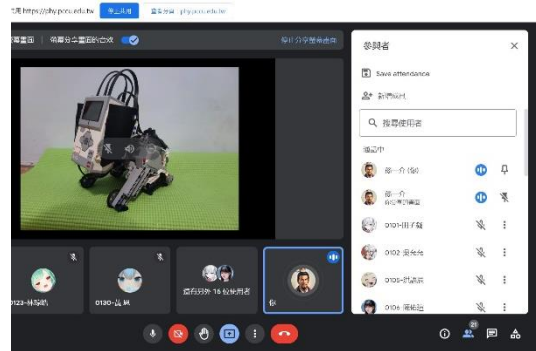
共用 https://phy.pccu.edu.tw 停止共用 隱藏分頁 phy.pccu.edu.tw

簡報畫面 | 簡報分享畫面的音效

停止分享簡報畫面

參與者

Save attendance

新增使用者

搜尋使用者

通話中

蔡一介 (你)

蔡一介 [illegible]

0101-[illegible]

0102-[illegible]

0105-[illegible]

0106-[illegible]

0123-林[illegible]

0130-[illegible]

還有另外 16 位使用者

你

21